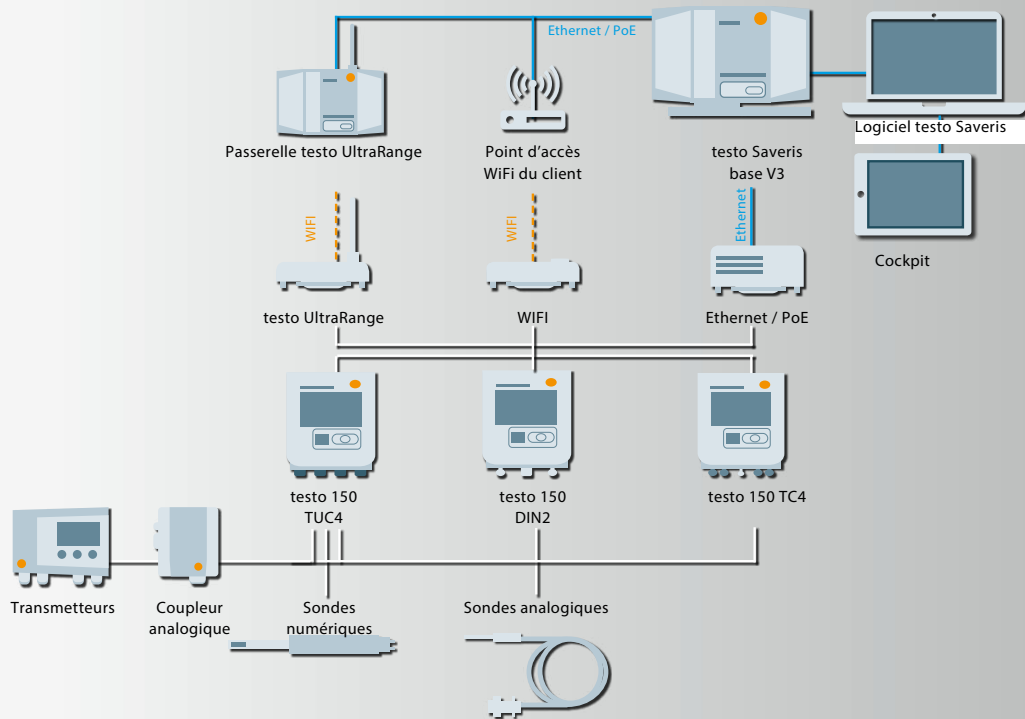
Ethernet / PoE

Passerelle testo UltraRange

Point d'accès WiFi du client

testo Saveris base V3

Logiciel testo Saveris

Cockpit

WIFI

WIFI

Ethernet

testo UltraRange

WIFI

Ethernet / PoE

testo 150 TUC4

testo 150 DIN2

testo 150 TC4

Transmetteurs

Coupleur analogique

Sondes numériques

Sondes analogiques